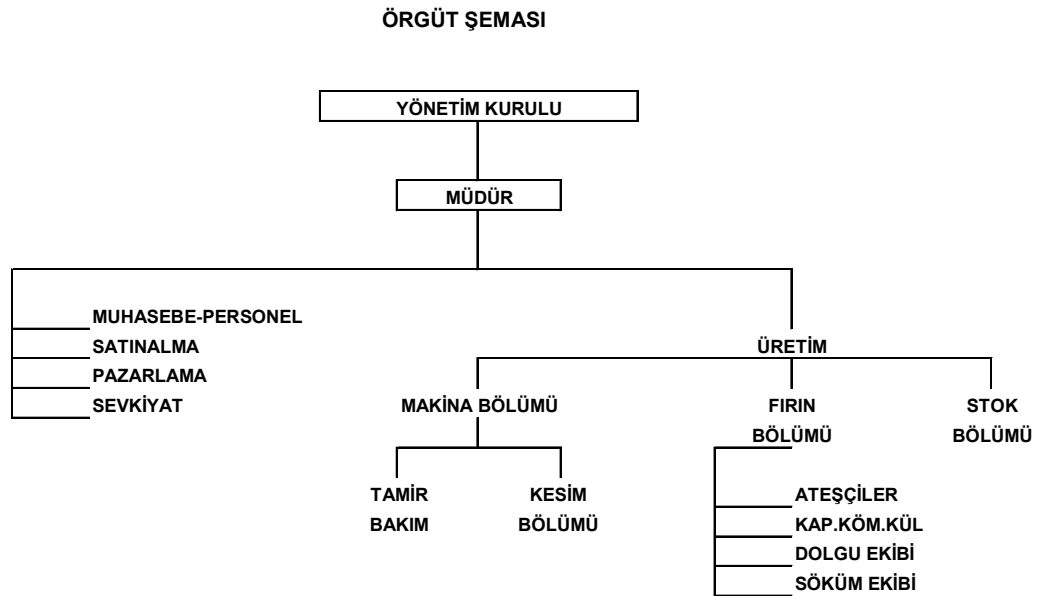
ÖRGÜT ŞEMASI

YÖNETİM KURULU

MÜDÜR

MUHASEBE-PERSONEL
SATINALMA
PAZARLAMA
SEVKİYAT

ÜRETİM

MAKİNA BÖLÜMÜ

FIRIN BÖLÜMÜ

STOK BÖLÜMÜ

TAMİR BAKIM

KESİM BÖLÜMÜ

ATEŞÇİLER
KAP.KÖM.KÜL
DOLGU EKİBİ
SÖKÜM EKİBİ